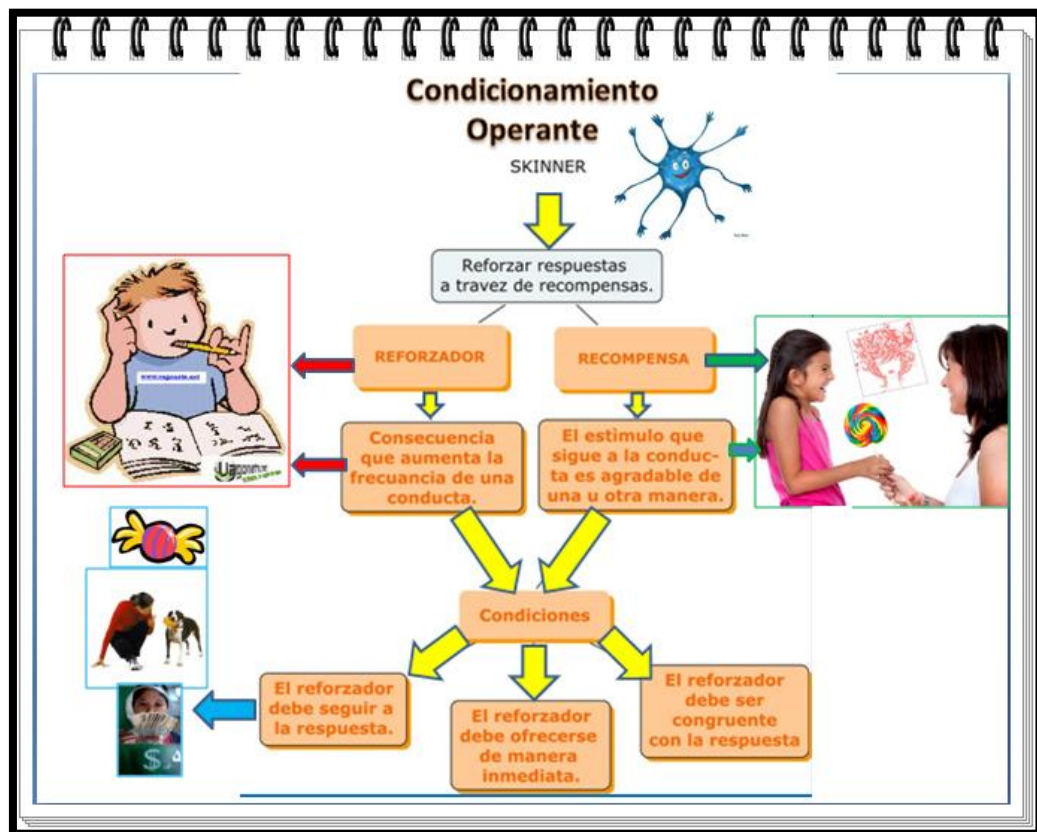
Condicionamiento Operante

SKINNER

Reforzar respuestas a travez de recompensas.

REFORZADOR

RECOMPENSA

Consecuencia que aumenta la frecuencia de una conducta.

El estimulo que sigue a la conducta es agradable de una u otra manera.

Condiciones

El reforzador debe seguir a la respuesta.

El reforzador debe ofrecerse de manera inmediata.

El reforzador debe ser congruente con la respuesta

www.cuponte.net

$